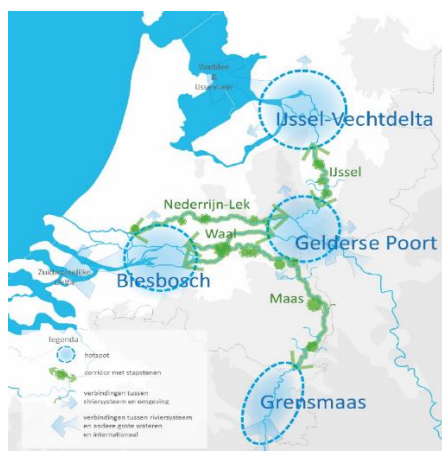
Wadden & IJsselmeer

IJssel-Vechtdelta

IJssel

Nederrijn-Lek

Waal

Gelderse Poort

Zuidwestelijke delta

Biesbosch

Maas

Grensmaas

legenda

hotspot

corridor met stapstenen

verbindingen tussen riviersysteem en omgeving

verbindingen tussen riviersysteem en andere grote wateren en internationaal